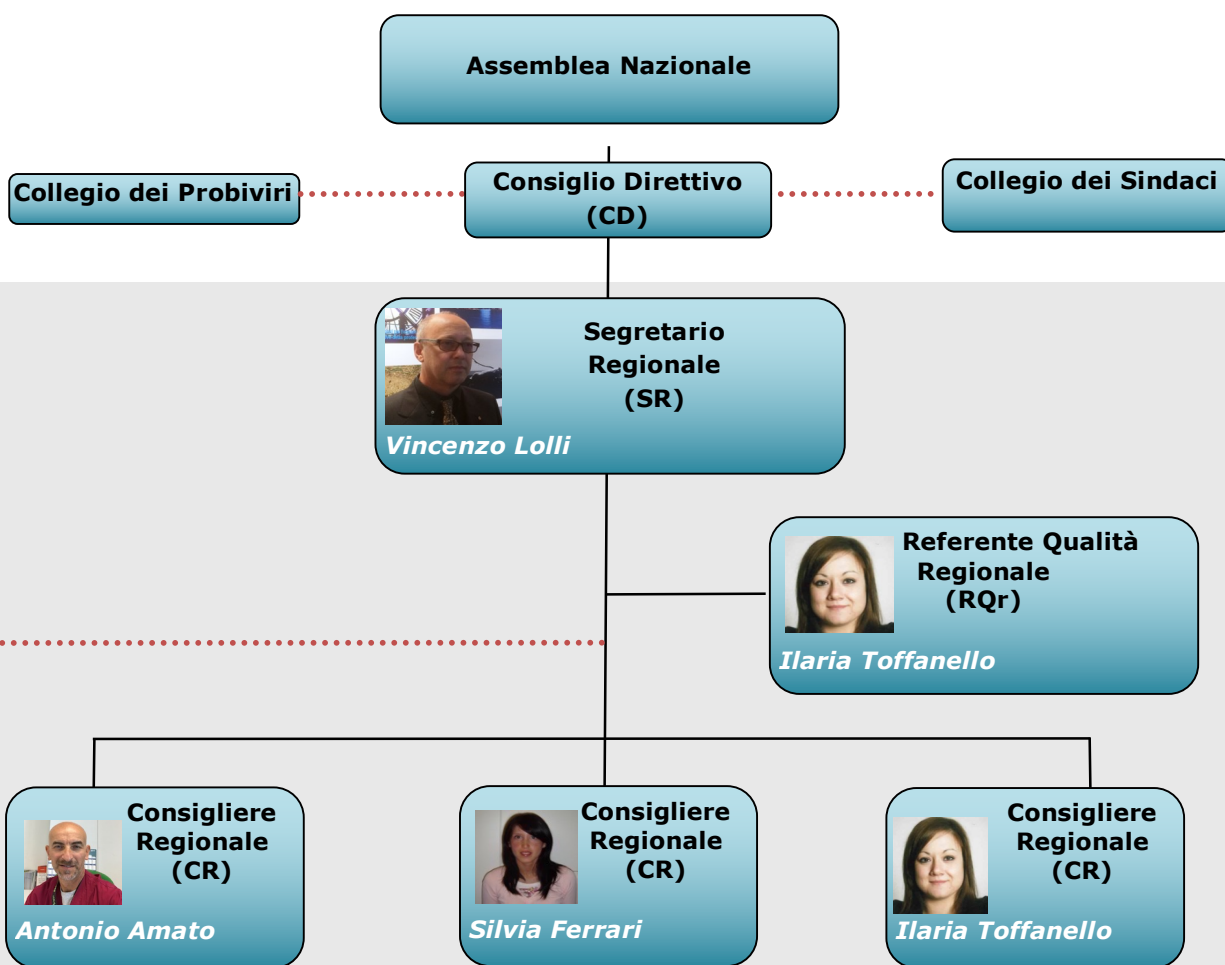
Assemblea Nazionale

Collegio dei Probiviri

Consiglio Direttivo (CD)

Collegio dei Sindaci

Segretario Regionale (SR)

Vincenzo Lolli

Referente Qualità Regionale (RQr)

Ilaria Toffanello

Consigliere Regionale (CR)

Antonio Amato

Consigliere Regionale (CR)

Silvia Ferrari

Consigliere Regionale (CR)

Ilaria Toffanello